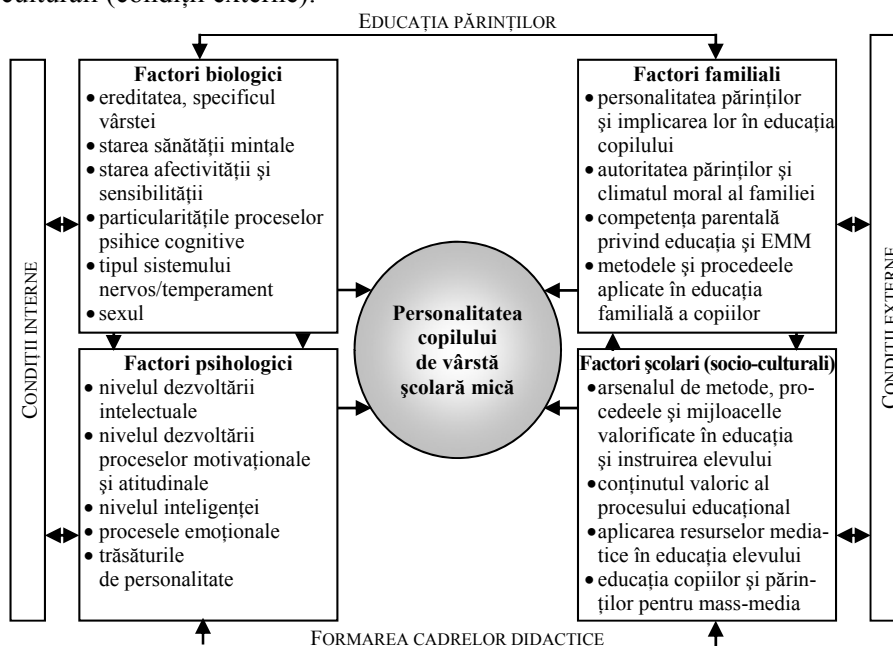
culturali (condiţii externe).

EDUCAŢIA PĂRINŢILOR

CONDIŢII INTERNE

Factori biologici
• ereditatea, specificul vârstei
• starea sănătăţii mintale
• starea afectivităţii şi sensibilităţii
• particularităţile proceselor psihice cognitive
• tipul sistemului nervos/temperament
• sexul

Factori psihologici
• nivelul dezvoltării intelectuale
• nivelul dezvoltării proceselor motivaţionale şi atitudinale
• nivelul inteligenţei
• procesele emoţionale
• trăsăturile de personalitate

Personalitatea copilului de vârstă şcolară mică

Factori familiali
• personalitatea părinţilor şi implicarea lor în educaţia copilului
• autoritatea părinţilor şi climatul moral al familiei
• competenţa parentală privind educaţia şi EMM
• metodele şi procedeele aplicate în educaţia familială a copiilor

Factori şcolari (socio-culturali)
• arsenalul de metode, procedeele şi mijloacelle valorificate în educaţia şi instruirea elevului
• conţinutul valoric al procesului educaţional
• aplicarea resurselor mediatice în educaţia elevului
• educaţia copiilor şi părinţilor pentru mass-media

CONDIŢII EXTERNE

FORMAREA CADRELOR DIDACTICE